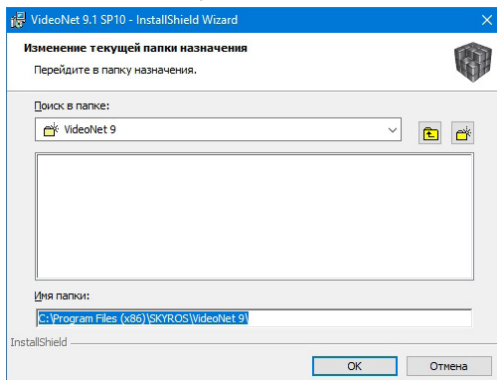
VideoNet 9.1 SP10 - InstallShield Wizard

Изменение текущей папки назначения

Перейдите в папку назначения.

Поиск в папке:

VideoNet 9

Имя папки:

C:\Program Files (x86)\SKYROS\VideoNet 9\

InstallShield

OK

Отмена